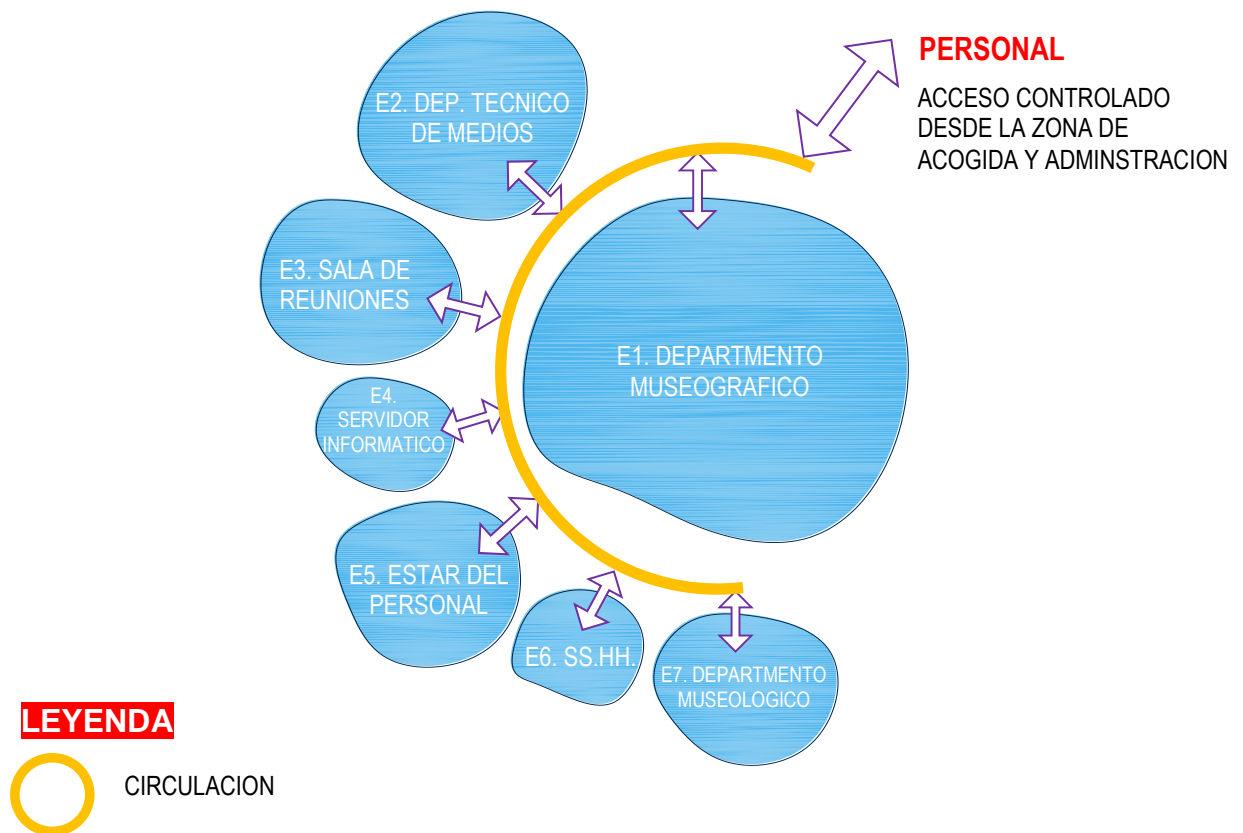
PERSONAL

ACCESO CONTROLADO DESDE LA ZONA DE ACOGIDA Y ADMINSTRACION

E2. DEP. TECNICO DE MEDIOS

E3. SALA DE REUNIONES

E1. DEPARTMENTO MUSEOGRAFICO

E4. SERVIDOR INFORMATICO

E5. ESTAR DEL PERSONAL

E6. SS.HH.

E7. DEPARTMENTO MUSEOLOGICO

LEYENDA

CIRCULACION